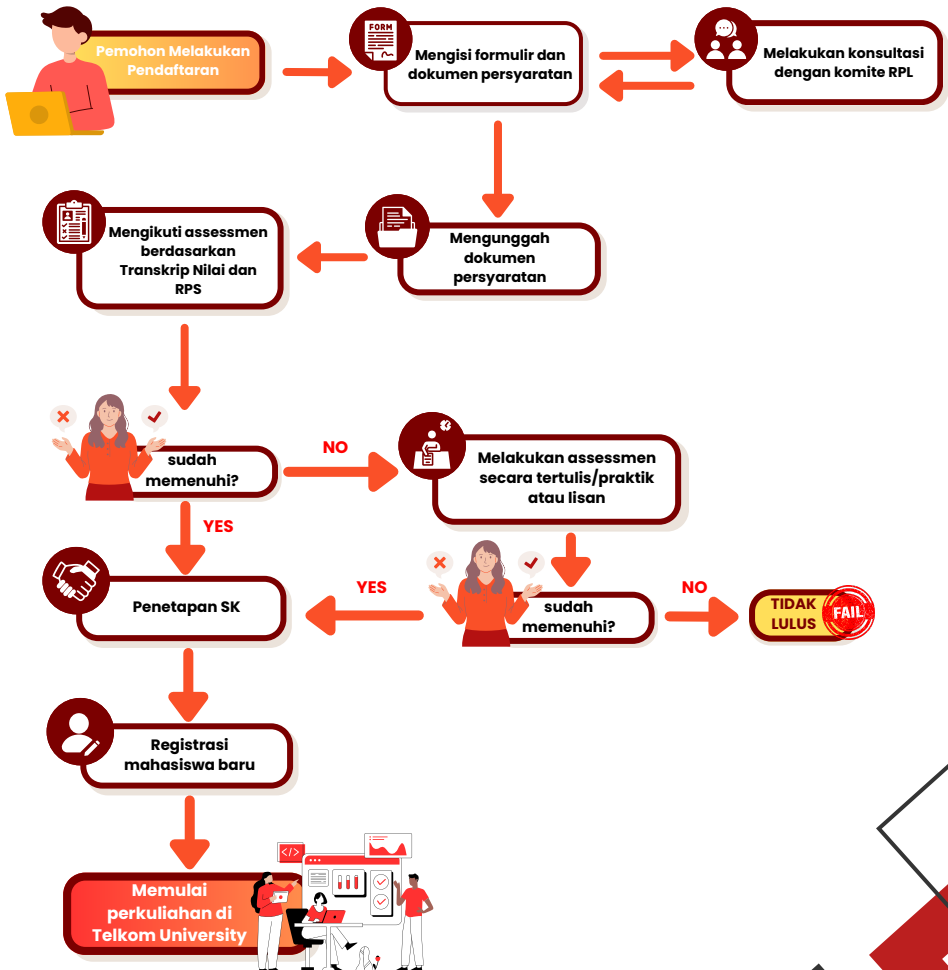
Pemohon Melakukan Pendaftaran

FORM

Mengisi formulir dan dokumen persyaratan

Melakukan konsultasi dengan komite RPL

Mengunggah dokumen persyaratan

Mengikuti assessmen berdasarkan Transkrip Nilai dan RPS

sudah memenuhi?

NO

Melakukan assessmen secara tertulis/praktik atau lisan

YES

Penetapan SK

YES

sudah memenuhi?

NO

TIDAK LULUS

FAIL

Registrasi mahasiswa baru

Memulai perkuliahan di Telkom University

</>